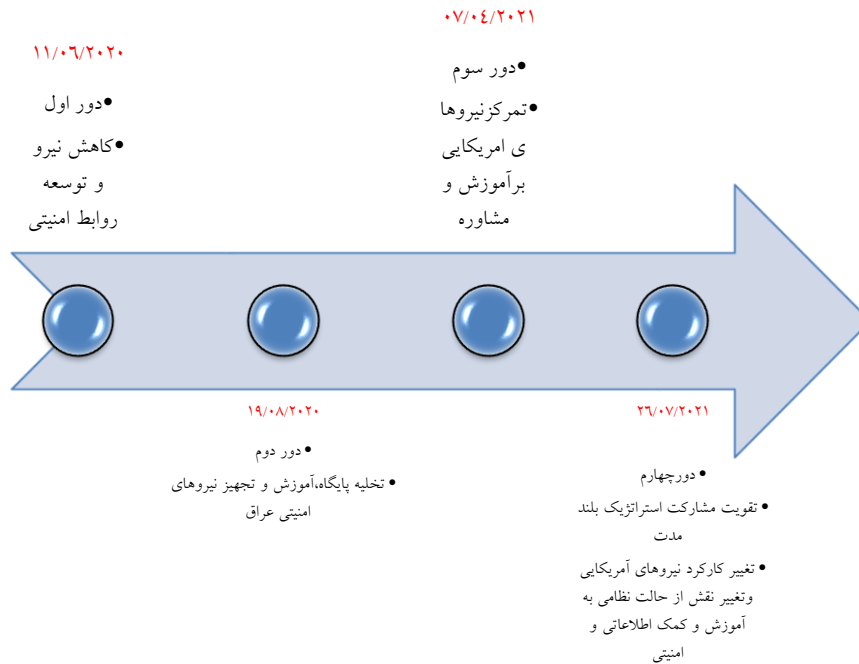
۱۱/۰۶/۲۰۲۰

•دور اول

•کاهش نیرو و توسعه روابط امنیتی

۰۷/۰۴/۲۰۲۱

•دور سوم

•تمرکزنیروهای امریکایی برآموزش و مشاوره

۱۹/۰۸/۲۰۲۰

• دور دوم

• تخلیه پایگاه،آموزش و تجهیز نیروهای امنیتی عراق

۲۶/۰۷/۲۰۲۱

• دورچهارم

• تقویت مشارکت استراتژیک بلند مدت

• تغییر کارکرد نیروهای آمریکایی وتغییر نقش از حالت نظامی به آموزش و کمک اطلاعاتی و امنیتی